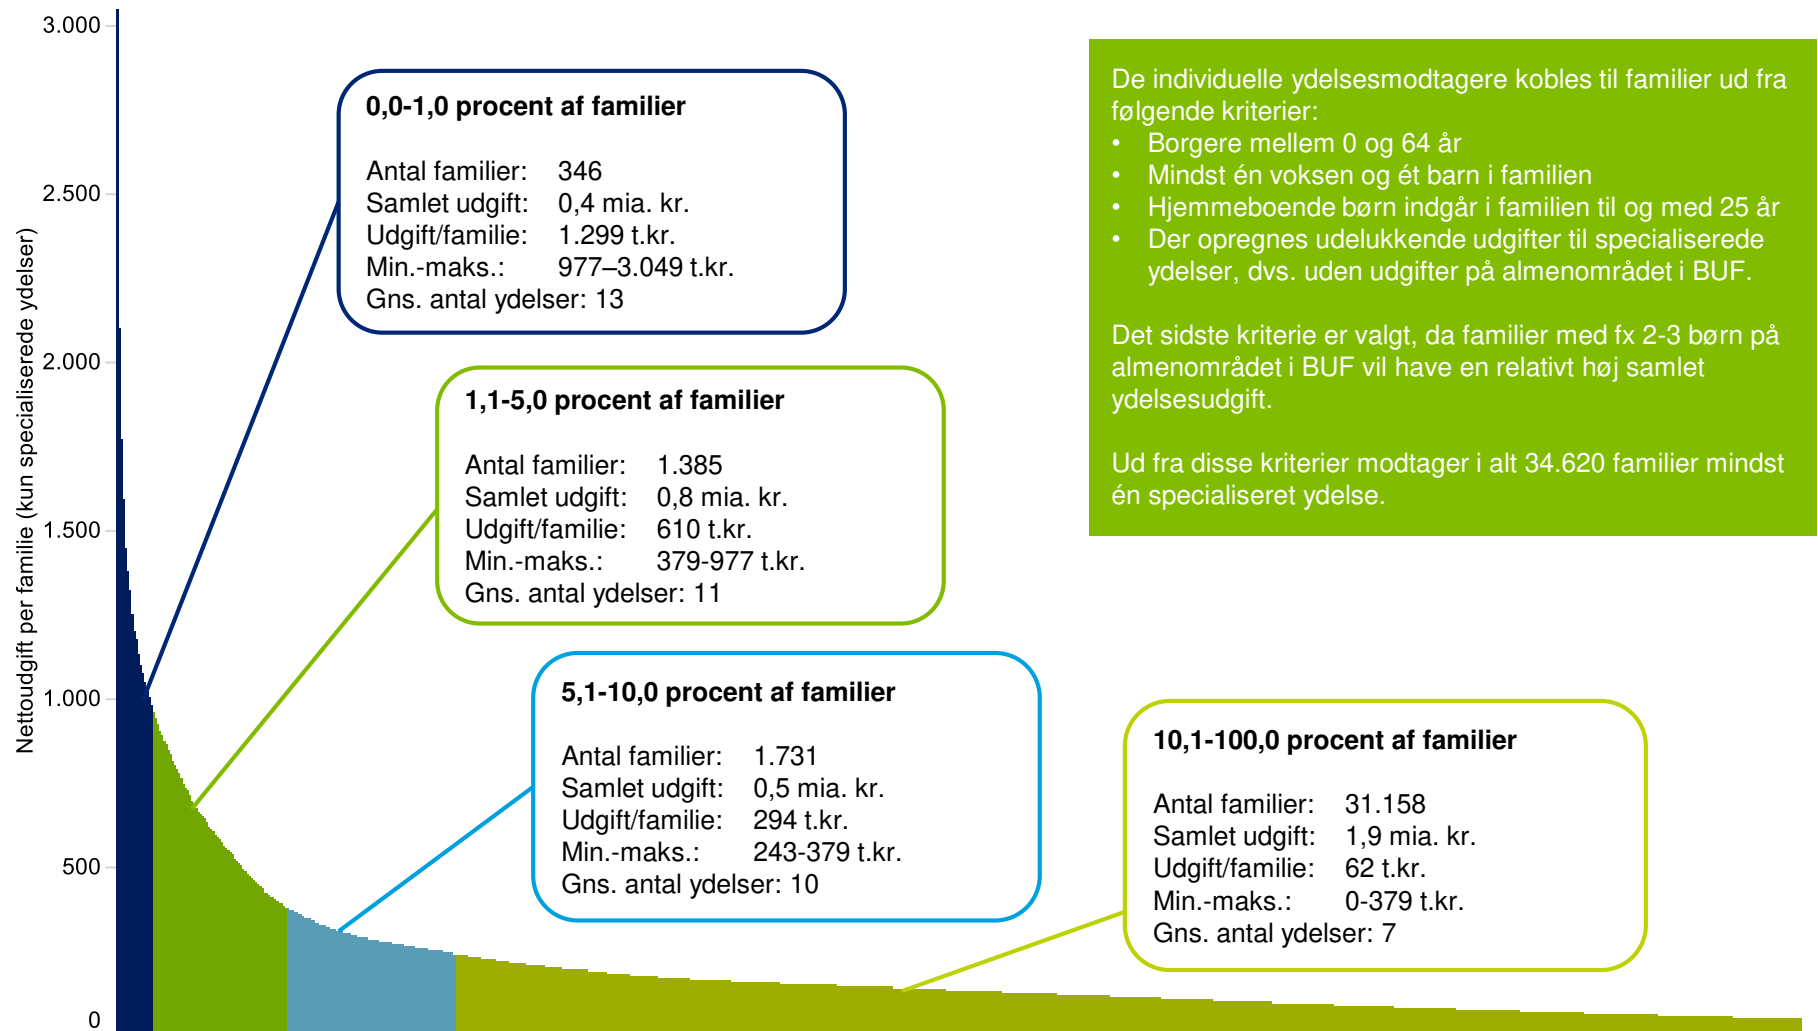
3.000
2.500
2.000
1.500
1.000
500
0

Nettoudgift per familie (kun specialiserede ydelser)

0,0-1,0 procent af familier

Antal familier: 346
Samlet udgift: 0,4 mia. kr.
Udgift/familie: 1.299 t.kr.
Min.-maks.: 977–3.049 t.kr.
Gns. antal ydelser: 13

1,1-5,0 procent af familier

Antal familier: 1.385
Samlet udgift: 0,8 mia. kr.
Udgift/familie: 610 t.kr.
Min.-maks.: 379-977 t.kr.
Gns. antal ydelser: 11

5,1-10,0 procent af familier

Antal familier: 1.731
Samlet udgift: 0,5 mia. kr.
Udgift/familie: 294 t.kr.
Min.-maks.: 243-379 t.kr.
Gns. antal ydelser: 10

10,1-100,0 procent af familier

Antal familier: 31.158
Samlet udgift: 1,9 mia. kr.
Udgift/familie: 62 t.kr.
Min.-maks.: 0-379 t.kr.
Gns. antal ydelser: 7

De individuelle ydelsesmodtagere kobles til familier ud fra følgende kriterier:
• Borgere mellem 0 og 64 år
• Mindst én voksen og ét barn i familien
• Hjemmeboende børn indgår i familien til og med 25 år
• Der opregnes udelukkende udgifter til specialiserede ydelser, dvs. uden udgifter på almenområdet i BUF.

Det sidste kriterie er valgt, da familier med fx 2-3 børn på almenområdet i BUF vil have en relativt høj samlet ydelsesudgift.

Ud fra disse kriterier modtager i alt 34.620 familier mindst én specialiseret ydelse.